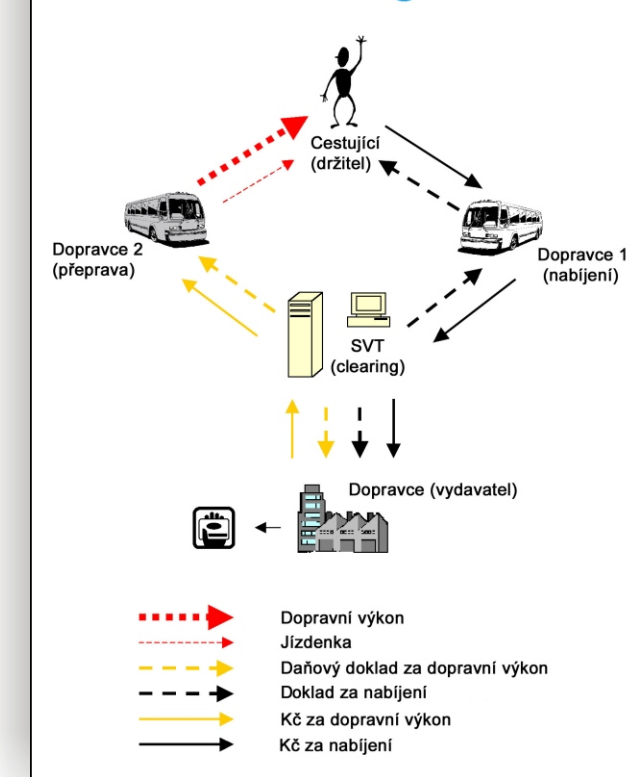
Cestující
(držitel)

Dopravce 2
(přeprava)

Dopravce 1
(nabíjení)

SVT
(clearing)

Dopravce (vydavatel)

Dopravní výkon
Jízdenka
Daňový doklad za dopravní výkon
Doklad za nabíjení
Kč za dopravní výkon
Kč za nabíjení